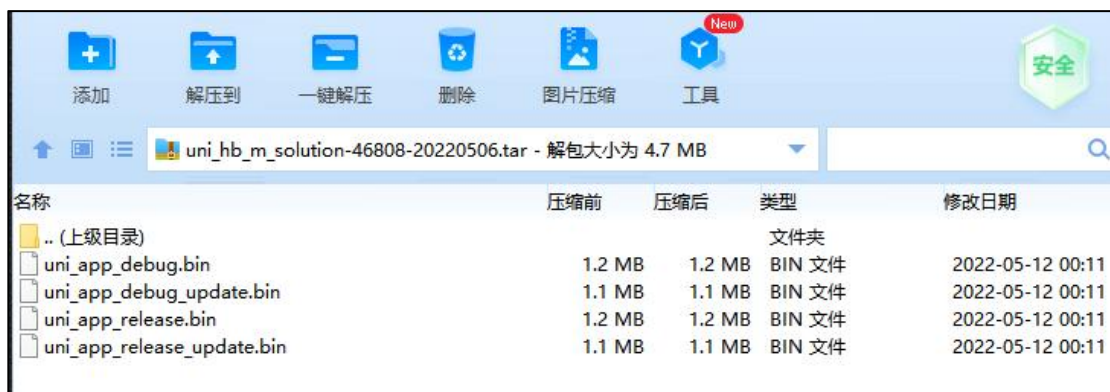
添加 解压到 一键解压 删除 图片压缩 New 工具 安全

uni_hb_m_solution-46808-20220506.tar - 解包大小为 4.7 MB

| 名称 | 压缩前 | 压缩后 | 类型 | 修改日期 |
|---|---|---|---|---|
| .. (上级目录) | | | 文件夹 | |
| uni_app_debug.bin | 1.2 MB | 1.2 MB | BIN 文件 | 2022-05-12 00:11 |
| uni_app_debug_update.bin | 1.1 MB | 1.1 MB | BIN 文件 | 2022-05-12 00:11 |
| uni_app_release.bin | 1.2 MB | 1.2 MB | BIN 文件 | 2022-05-12 00:11 |
| uni_app_release_update.bin | 1.1 MB | 1.1 MB | BIN 文件 | 2022-05-12 00:11 |